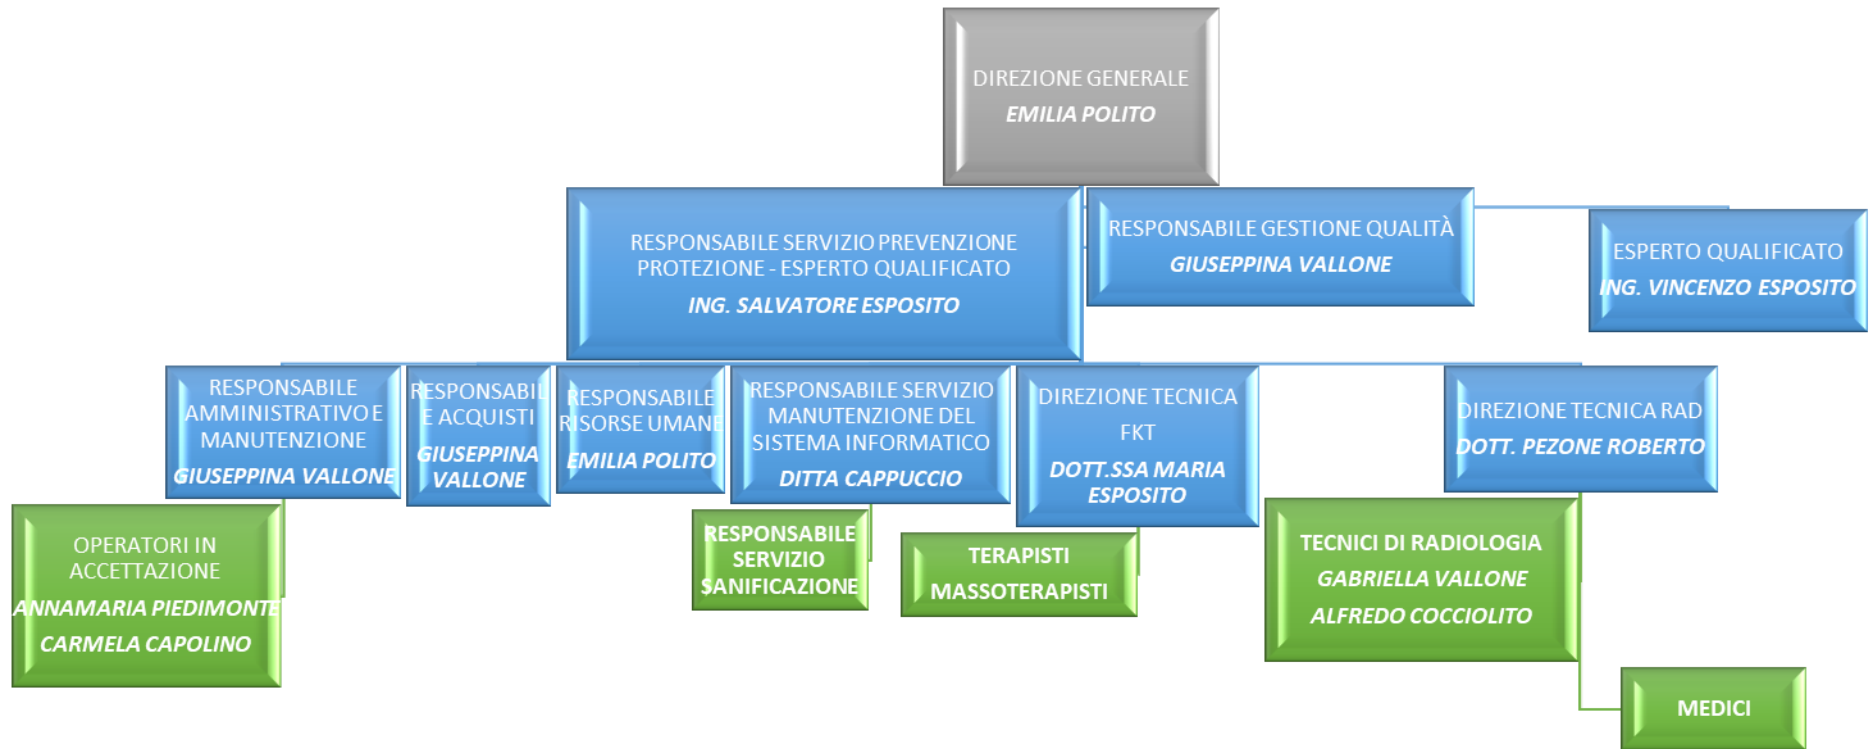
DIREZIONE GENERALE
EMILIA POLITO

RESPONSABILE SERVIZIO PREVENZIONE PROTEZIONE - ESPERTO QUALIFICATO
ING. SALVATORE ESPOSITO

RESPONSABILE GESTIONE QUALITÀ
GIUSEPPINA VALLONE

ESPERTO QUALIFICATO
ING. VINCENZO ESPOSITO

RESPONSABILE AMMINISTRATIVO E MANUTENZIONE
GIUSEPPINA VALLONE

RESPONSABILE ACQUISTI
GIUSEPPINA VALLONE

RESPONSABILE RISORSE UMANE
EMILIA POLITO

RESPONSABILE SERVIZIO MANUTENZIONE DEL SISTEMA INFORMATICO
DITTA CAPPUCCIO

DIREZIONE TECNICA FKT
DOTT.SSA MARIA ESPOSITO

DIREZIONE TECNICA RAD
DOTT. PEZONE ROBERTO

OPERATORI IN ACCETTAZIONE
ANNAMARIA PIEDIMONTE
CARMELA CAPOLINO

RESPONSABILE SERVIZIO SANIFICAZIONE

TERAPISTI
MASSOTERAPISTI

TECNICI DI RADIOLOGIA
GABRIELLA VALLONE
ALFREDO COCCIOLITO

MEDICI